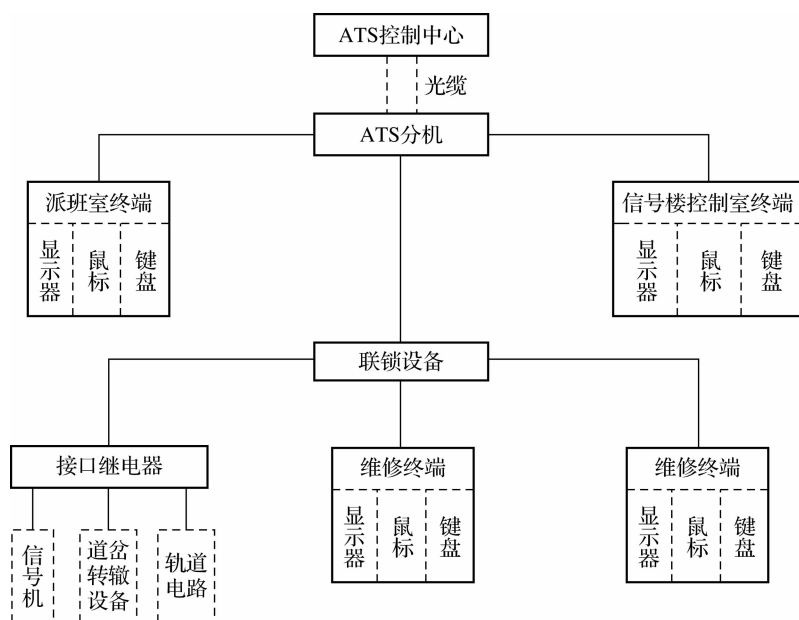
ATS控制中心

光缆

ATS分机

派班室终端

显示器

鼠标

键盘

信号楼控制室终端

显示器

鼠标

键盘

联锁设备

接口继电器

信号机

道岔转辙设备

轨道电路

维修终端

显示器

鼠标

键盘

维修终端

显示器

鼠标

键盘